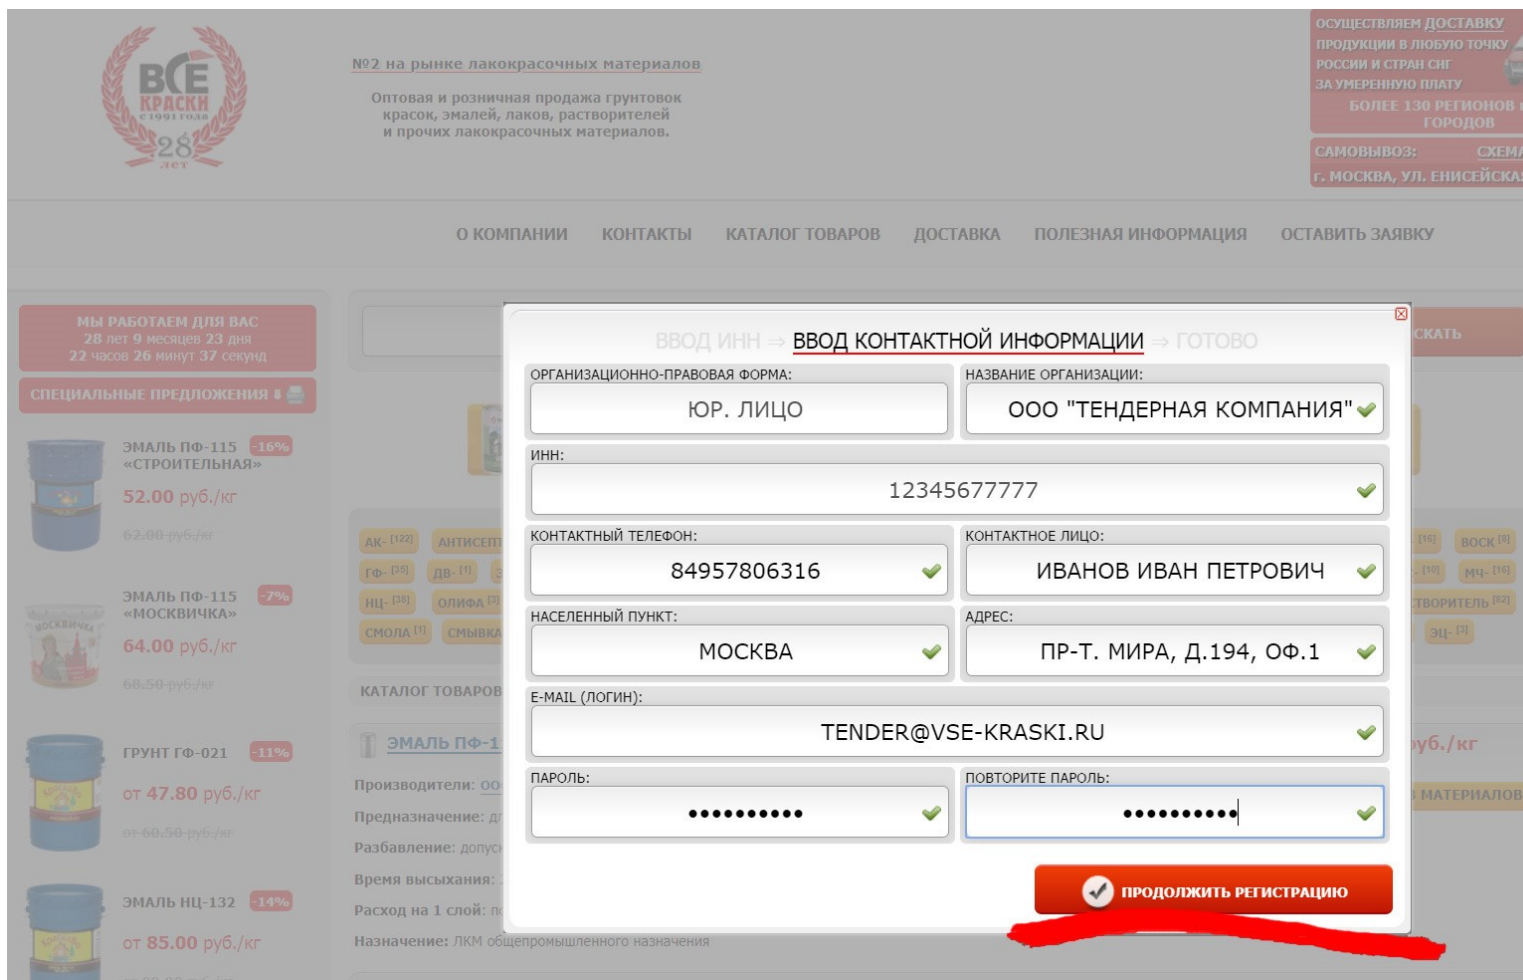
ВСЕ КРАСКИ с 1991 года 28 лет

№2 на рынке лакокрасочных материалов

Оптовая и розничная продажа грунтовок красок, эмалей, лаков, растворителей и прочих лакокрасочных материалов.

ОСУЩЕСТВЛЯЕМ ДОСТАВКУ ПРОДУКЦИИ В ЛЮБУЮ ТОЧКУ РОССИИ И СТРАН СНГ ЗА УМЕРЕННУЮ ПЛАТУ
БОЛЕЕ 130 РЕГИОНОВ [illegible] ГОРОДОВ

САМОВЫВОЗ: СХЕМ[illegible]
г. МОСКВА, УЛ. ЕНИСЕЙСКАЯ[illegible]

О КОМПАНИИ КОНТАКТЫ КАТАЛОГ ТОВАРОВ ДОСТАВКА ПОЛЕЗНАЯ ИНФОРМАЦИЯ ОСТАВИТЬ ЗАЯВКУ

МЫ РАБОТАЕМ ДЛЯ ВАС
28 лет 9 месяцев 23 дня
22 часов 26 минут 37 секунд

СПЕЦИАЛЬНЫЕ ПРЕДЛОЖЕНИЯ

ЭМАЛЬ ПФ-115 «СТРОИТЕЛЬНАЯ» -16%
52.00 руб./кг
62.00 руб./кг

ЭМАЛЬ ПФ-115 «МОСКВИЧКА» -7%
64.00 руб./кг
68.50 руб./кг

ГРУНТ ГФ-021 -11%
от 47.80 руб./кг
от 60.50 руб./кг

ЭМАЛЬ НЦ-132 -14%
от 85.00 руб./кг

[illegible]СКАТЬ

АК- [122] АНТИСЕПТ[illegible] ГФ- [35] ДВ- [1] НЦ- [38] ОЛИФА [3] СМОЛА [1] СМЫВКА [16] ВОСК [8] [10] МЧ- [16] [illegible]ТВОРИТЕЛЬ [82] ЭЦ- [3]

КАТАЛОГ ТОВАРОВ

ЭМАЛЬ ПФ-1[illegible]
Производители: ОО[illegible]
Предназначение: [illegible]
Разбавление: допус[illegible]
Время высыхания: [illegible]
Расход на 1 слой: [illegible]
Назначение: ЛКМ общепромышленного назначения

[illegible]уб./кг
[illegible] МАТЕРИАЛОВ

ВВОД ИНН ⇒ ВВОД КОНТАКТНОЙ ИНФОРМАЦИИ ⇒ ГОТОВО

ОРГАНИЗАЦИОННО-ПРАВОВАЯ ФОРМА:
ЮР. ЛИЦО
НАЗВАНИЕ ОРГАНИЗАЦИИ:
ООО "ТЕНДЕРНАЯ КОМПАНИЯ"
ИНН:
12345677777
КОНТАКТНЫЙ ТЕЛЕФОН:
84957806316
КОНТАКТНОЕ ЛИЦО:
ИВАНОВ ИВАН ПЕТРОВИЧ
НАСЕЛЕННЫЙ ПУНКТ:
МОСКВА
АДРЕС:
ПР-Т. МИРА, Д.194, ОФ.1
E-MAIL (ЛОГИН):
TENDER@VSE-KRASKI.RU
ПАРОЛЬ:
••••••••••
ПОВТОРИТЕ ПАРОЛЬ:
••••••••••

ПРОДОЛЖИТЬ РЕГИСТРАЦИЮ